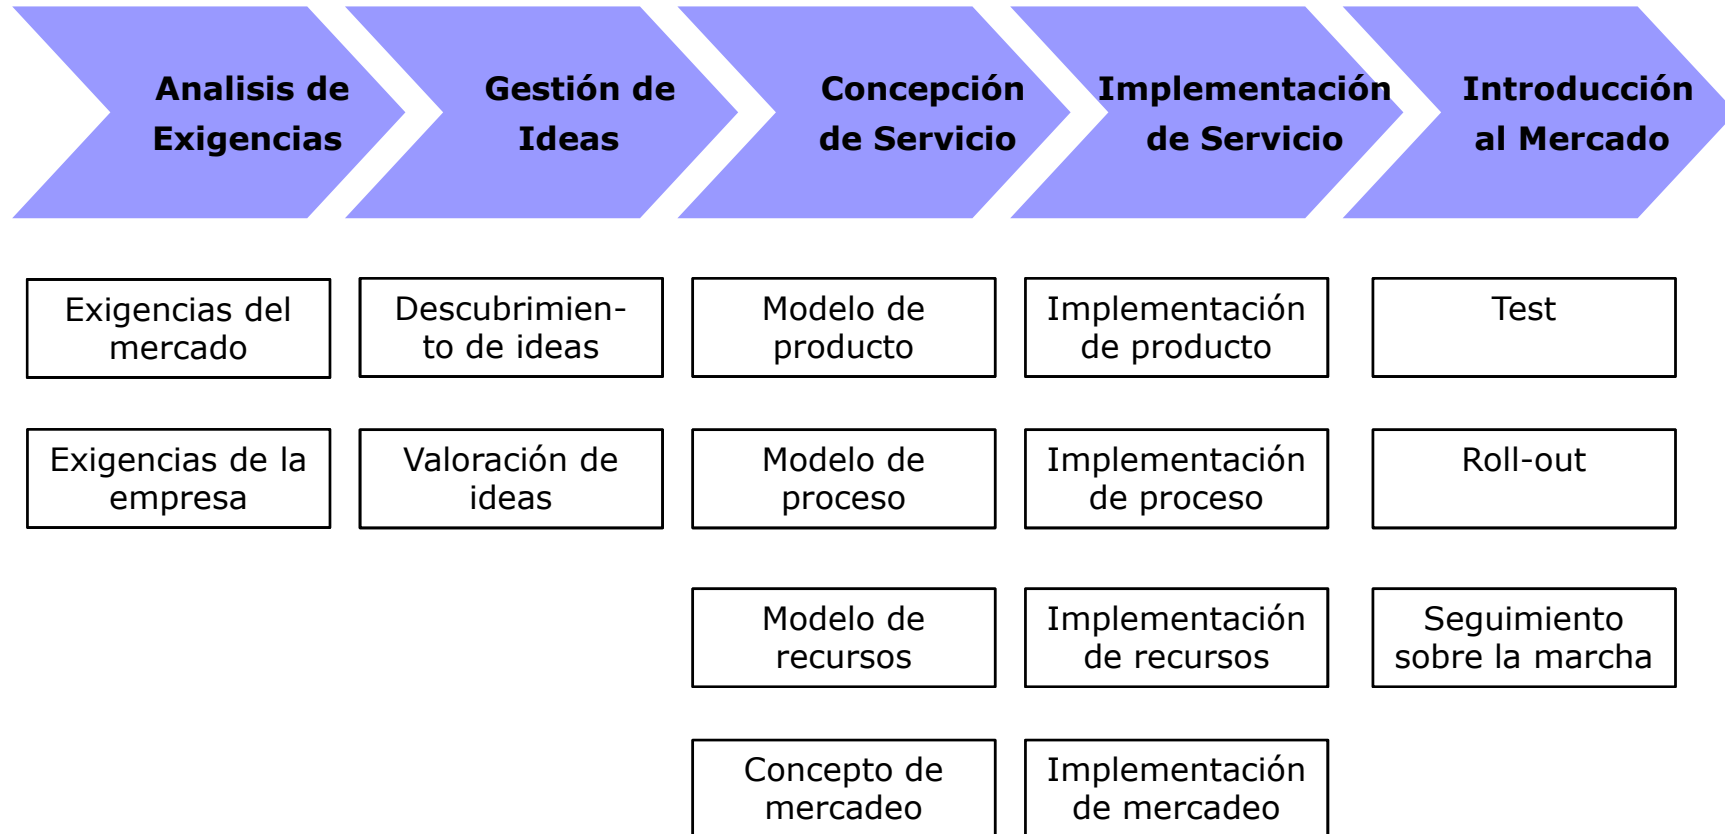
Analisis de Exigencias

Gestión de Ideas

Concepción de Servicio

Implementación de Servicio

Introducción al Mercado

Exigencias del mercado

Exigencias de la empresa

Descubrimiento de ideas

Valoración de ideas

Modelo de producto

Modelo de proceso

Modelo de recursos

Concepto de mercadeo

Implementación de producto

Implementación de proceso

Implementación de recursos

Implementación de mercadeo

Test

Roll-out

Seguimiento sobre la marcha